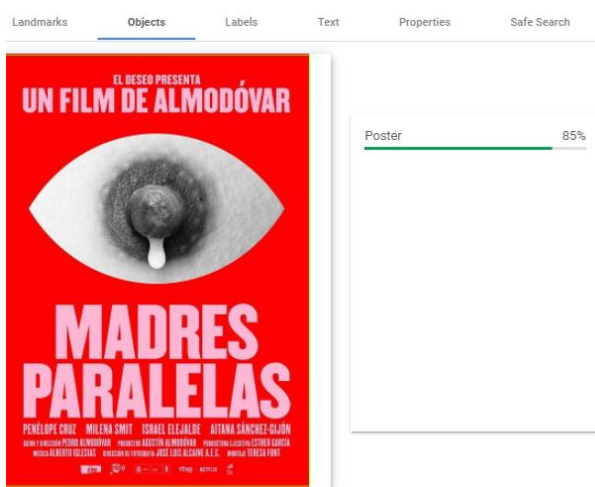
Landmarks Objects Labels Text Properties Safe Search

EL DESEO PRESENTA
UN FILM DE ALMODÓVAR

MADRES
PARALELAS

PENÉLOPE CRUZ MILENA SMIT ISRAEL ELEJALDE AITANA SÁNCHEZ-GIJÓN
GUION Y DIRECCIÓN PEDRO ALMODÓVAR PRODUCIDA POR AGUSTÍN ALMODÓVAR PRODUCTORA EJECUTIVA ESTHER GARCÍA
MÚSICA ALBERTO IGLESIAS DIRECCIÓN DE FOTOGRAFÍA JOSÉ LUIS ALCAINE A.E.C. MONTAJE TERESA FONT
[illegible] rtve NETFLIX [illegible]

Poster 85%